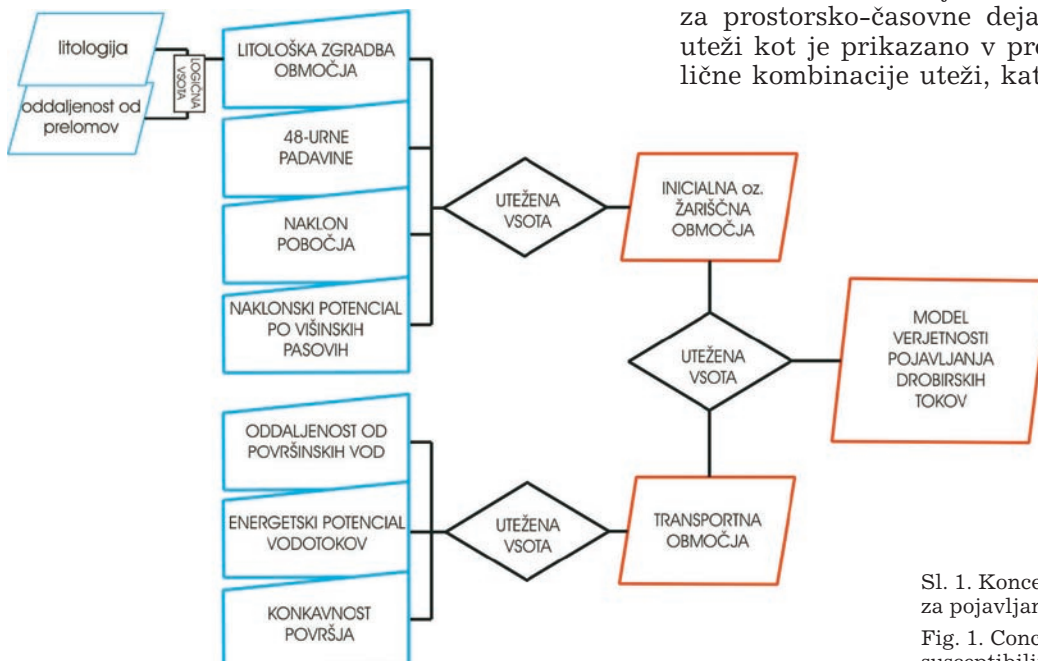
za prostorsko-časovne deja
uteži kot je prikazano v pre
lične kombinacije uteži, kat

litologija

oddaljenost od prelomov

LOGIČNA VSOTA

LITOLOŠKA ZGRADBA OBMOČJA

48-URNE PADAVINE

NAKLON POBOČJA

NAKLONSKI POTENCIAL PO VIŠINSKIH PASOVIH

UTEŽENA VSOTA

INICIALNA oz. ŽARIŠČNA OBMOČJA

UTEŽENA VSOTA

MODEL VERJETNOSTI POJAVLJANJA DROBIRSKIH TOKOV

ODDALJENOST OD POVRŠINSKIH VOD

ENERGETSKI POTENCIAL VODOTOKOV

KONKAVNOST POVRŠJA

UTEŽENA VSOTA

TRANSPORTNA OBMOČJA

Sl. 1. Konce
za pojavljan

Fig. 1. Conc
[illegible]